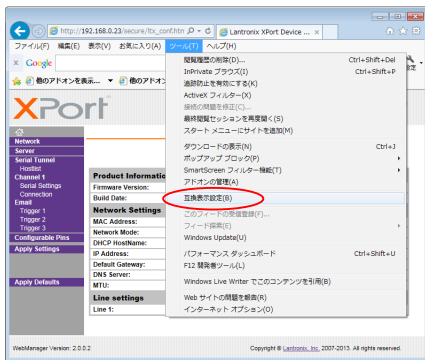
http://192.168.0.23/secure/ltx_conf.htm
Lantronix XPort Device ...

ファイル(F) 編集(E) 表示(V) お気に入り(A) ツール(T) ヘルプ(H)

Google

他のアドオンを表示... 他のアドオ

XPort

Network
Server
Serial Tunnel
Hostlist
Channel 1
Serial Settings
Connection
Email
Trigger 1
Trigger 2
Trigger 3
Configurable Pins
Apply Settings

Apply Defaults

Product Informat
Firmware Version:
Build Date:
Network Settings
MAC Address:
Network Mode:
DHCP HostName:
IP Address:
Default Gateway:
DNS Server:
MTU:
Line settings
Line 1:

閲覧履歴の削除(D)... Ctrl+Shift+Del
InPrivate ブラウズ(I) Ctrl+Shift+P
追跡防止を有効にする(K)
ActiveX フィルター(X)
接続の問題を修正(C)...
最終閲覧セッションを再度開く(S)
スタート メニューにサイトを追加(M)
ダウンロードの表示(N) Ctrl+J
ポップアップ ブロック(P)
SmartScreen フィルター機能(T)
アドオンの管理(A)
互換表示設定(B)
このフィードの受信登録(F)...
フィード探索(E)
Windows Update(U)
パフォーマンス ダッシュボード Ctrl+Shift+U
F12 開発者ツール(L)
Windows Live Writer でこのコンテンツを引用(B)
Web サイトの問題を報告(R)
インターネット オプション(O)

WebManager Version: 2.0.0.2
Copyright © Lantronix, Inc. 2007-2013. All rights reserved.